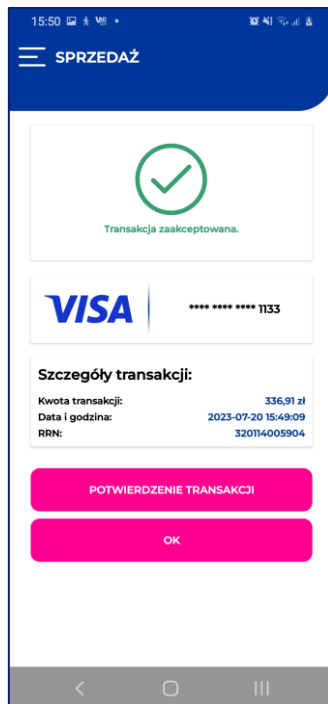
15:50

SPRZEDAŻ

Transakcja zaakceptowana.

VISA **** **** **** 1133

Szczegóły transakcji:

Kwota transakcji: 336,91 zł
Data i godzina: 2023-07-20 15:49:09
RRN: 320114005904

POTWIERDZENIE TRANSAKCJI

OK